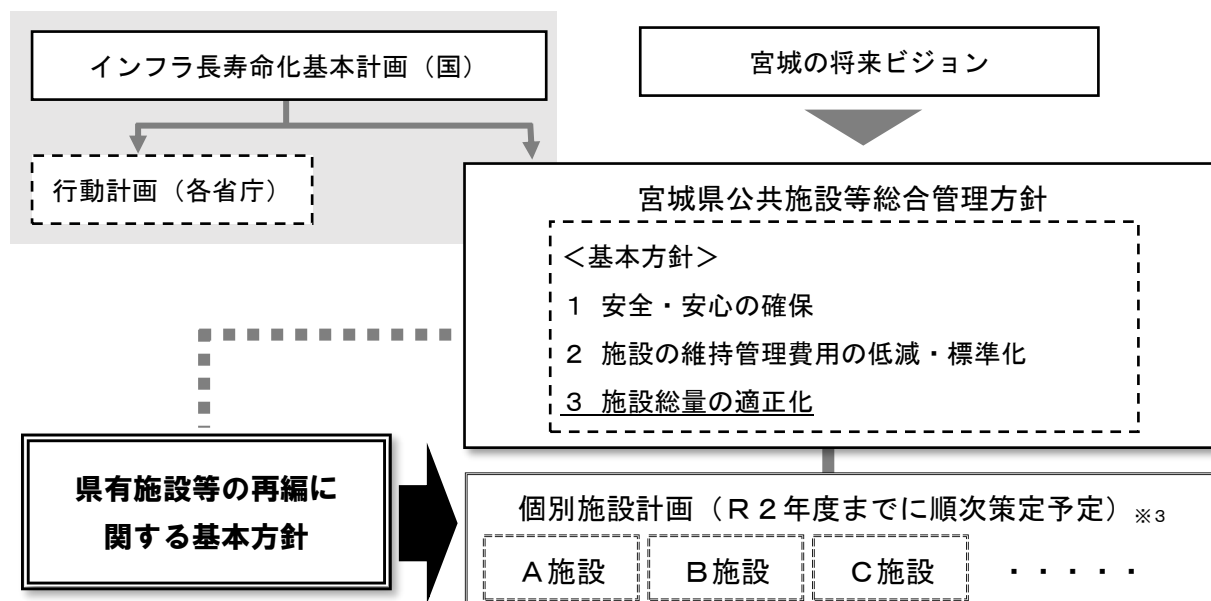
インフラ長寿命化基本計画（国）

行動計画（各省庁）

宮城の将来ビジョン

宮城県公共施設等総合管理方針

＜基本方針＞

１ 安全・安心の確保

２ 施設の維持管理費用の低減・標準化

３ 施設総量の適正化

県有施設等の再編に関する基本方針

個別施設計画（Ｒ２年度までに順次策定予定）※3

Ａ施設

Ｂ施設

Ｃ施設

・・・・・